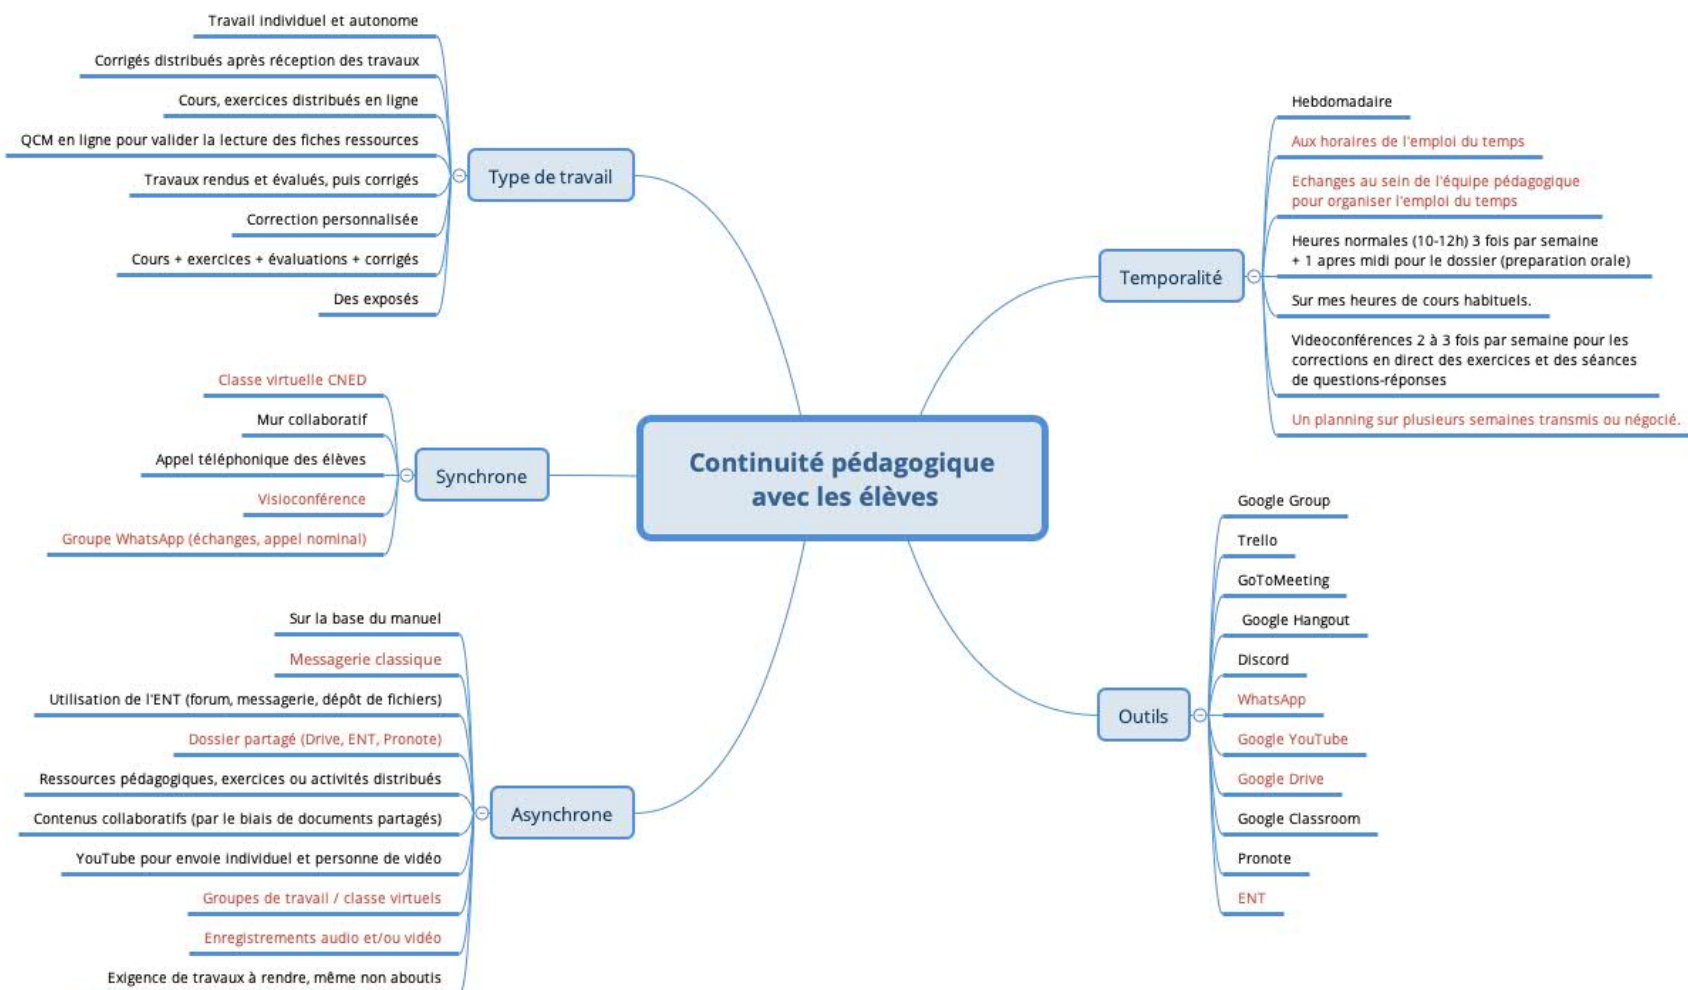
Continuité pédagogique avec les élèves

Type de travail

Travail individuel et autonome
Corrigés distribués après réception des travaux
Cours, exercices distribués en ligne
QCM en ligne pour valider la lecture des fiches ressources
Travaux rendus et évalués, puis corrigés
Correction personnalisée
Cours + exercices + évaluations + corrigés
Des exposés

Synchrone

Classe virtuelle CNED
Mur collaboratif
Appel téléphonique des élèves
Visioconférence
Groupe WhatsApp (échanges, appel nominal)

Asynchrone

Sur la base du manuel
Messagerie classique
Utilisation de l'ENT (forum, messagerie, dépôt de fichiers)
Dossier partagé (Drive, ENT, Pronote)
Ressources pédagogiques, exercices ou activités distribués
Contenus collaboratifs (par le biais de documents partagés)
YouTube pour envoie individuel et personne de vidéo
Groupes de travail / classe virtuels
Enregistrements audio et/ou vidéo
Exigence de travaux à rendre, même non aboutis

Temporalité

Hebdomadaire
Aux horaires de l'emploi du temps
Echanges au sein de l'équipe pédagogique pour organiser l'emploi du temps
Heures normales (10-12h) 3 fois par semaine + 1 apres midi pour le dossier (preparation orale)
Sur mes heures de cours habituels.
Videoconférences 2 à 3 fois par semaine pour les corrections en direct des exercices et des séances de questions-réponses
Un planning sur plusieurs semaines transmis ou négocié.

Outils

Google Group
Trello
GoToMeeting
Google Hangout
Discord
WhatsApp
Google YouTube
Google Drive
Google Classroom
Pronote
ENT